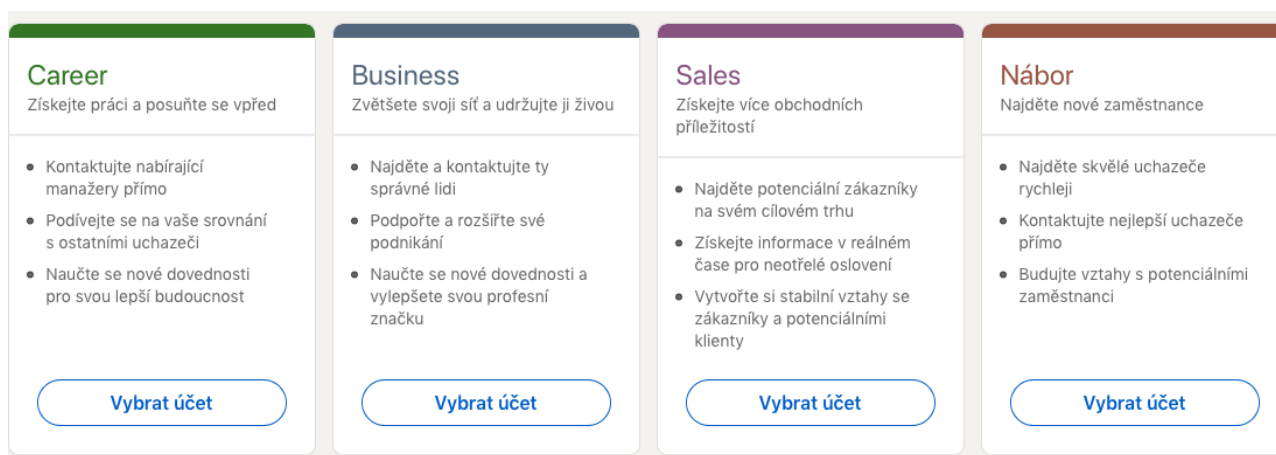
Career
Získejte práci a posuňte se vpřed

- Kontaktujte nabírající manažery přímo
- Podívejte se na vaše srovnání s ostatními uchazeči
- Naučte se nové dovednosti pro svou lepší budoucnost

Vybrat účet

Business
Zvětšete svoji síť a udržujte ji živou

- Najděte a kontaktujte ty správné lidi
- Podpořte a rozšiřte své podnikání
- Naučte se nové dovednosti a vylepšete svou profesní značku

Vybrat účet

Sales
Získejte více obchodních příležitostí

- Najděte potenciální zákazníky na svém cílovém trhu
- Získejte informace v reálném čase pro neotřelé oslovení
- Vytvořte si stabilní vztahy se zákazníky a potenciálními klienty

Vybrat účet

Nábor
Najděte nové zaměstnance

- Najděte skvělé uchazeče rychleji
- Kontaktujte nejlepší uchazeče přímo
- Budujte vztahy s potenciálními zaměstnanci

Vybrat účet